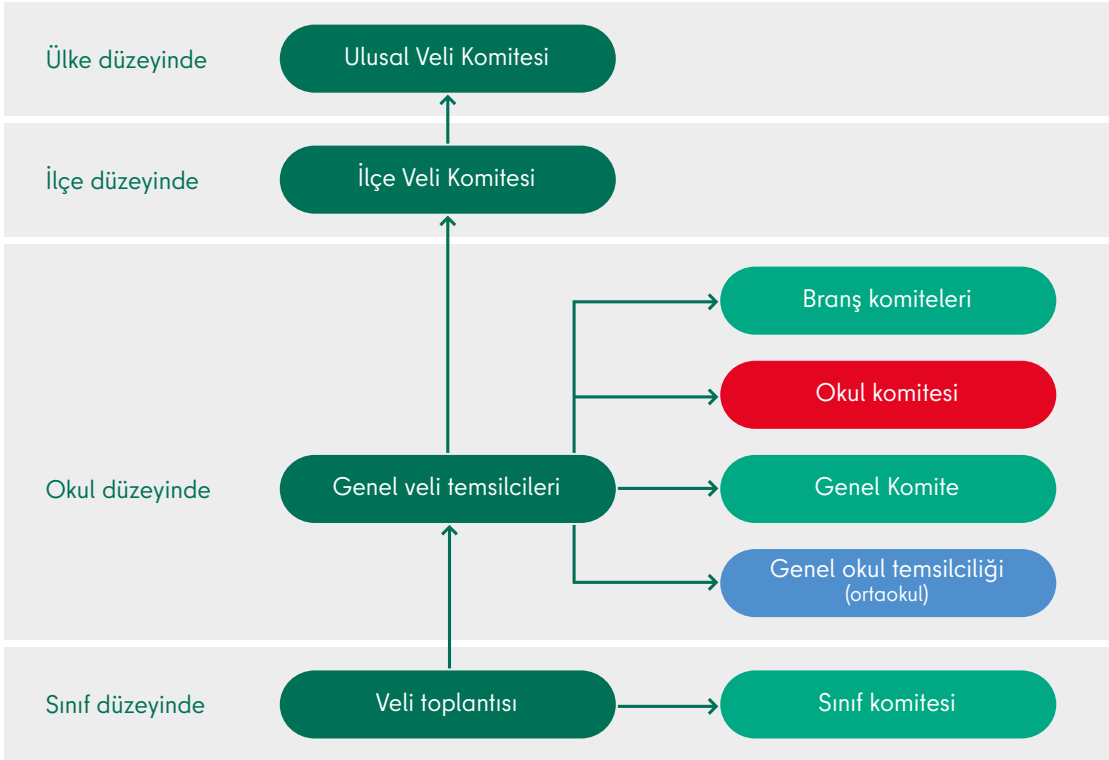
Ülke düzeyinde

Ulusal Veli Komitesi

İlçe düzeyinde

İlçe Veli Komitesi

Okul düzeyinde

Branş komiteleri

Okul komitesi

Genel veli temsilcileri

Genel Komite

Genel okul temsilciliği (ortaokul)

Sınıf düzeyinde

Veli toplantısı

Sınıf komitesi